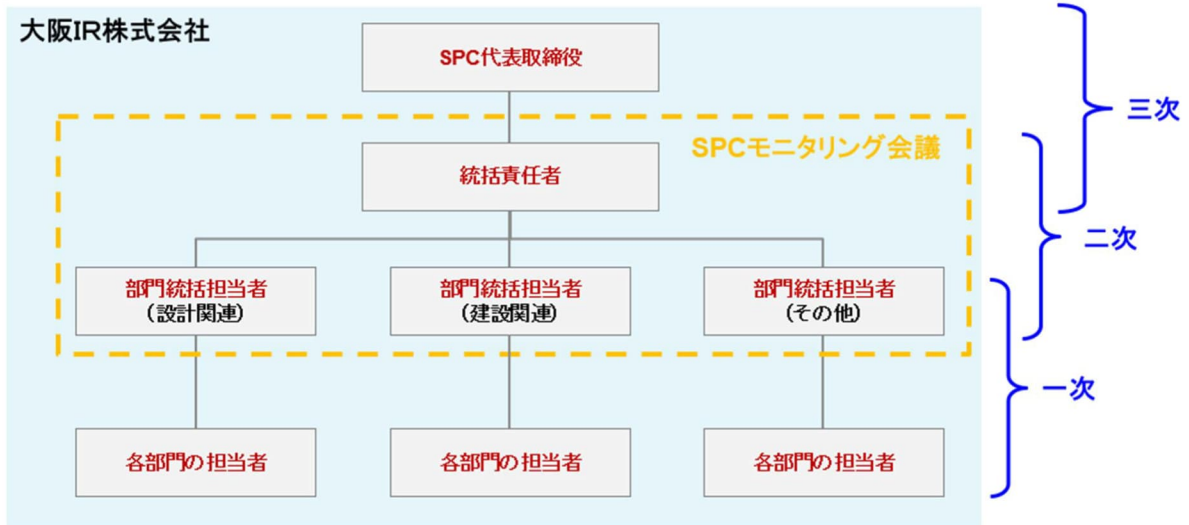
大阪IR株式会社

SPC代表取締役

SPCモニタリング会議

統括責任者

部門統括担当者
（設計関連）

部門統括担当者
（建設関連）

部門統括担当者
（その他）

各部門の担当者

各部門の担当者

各部門の担当者

三次

二次

一次